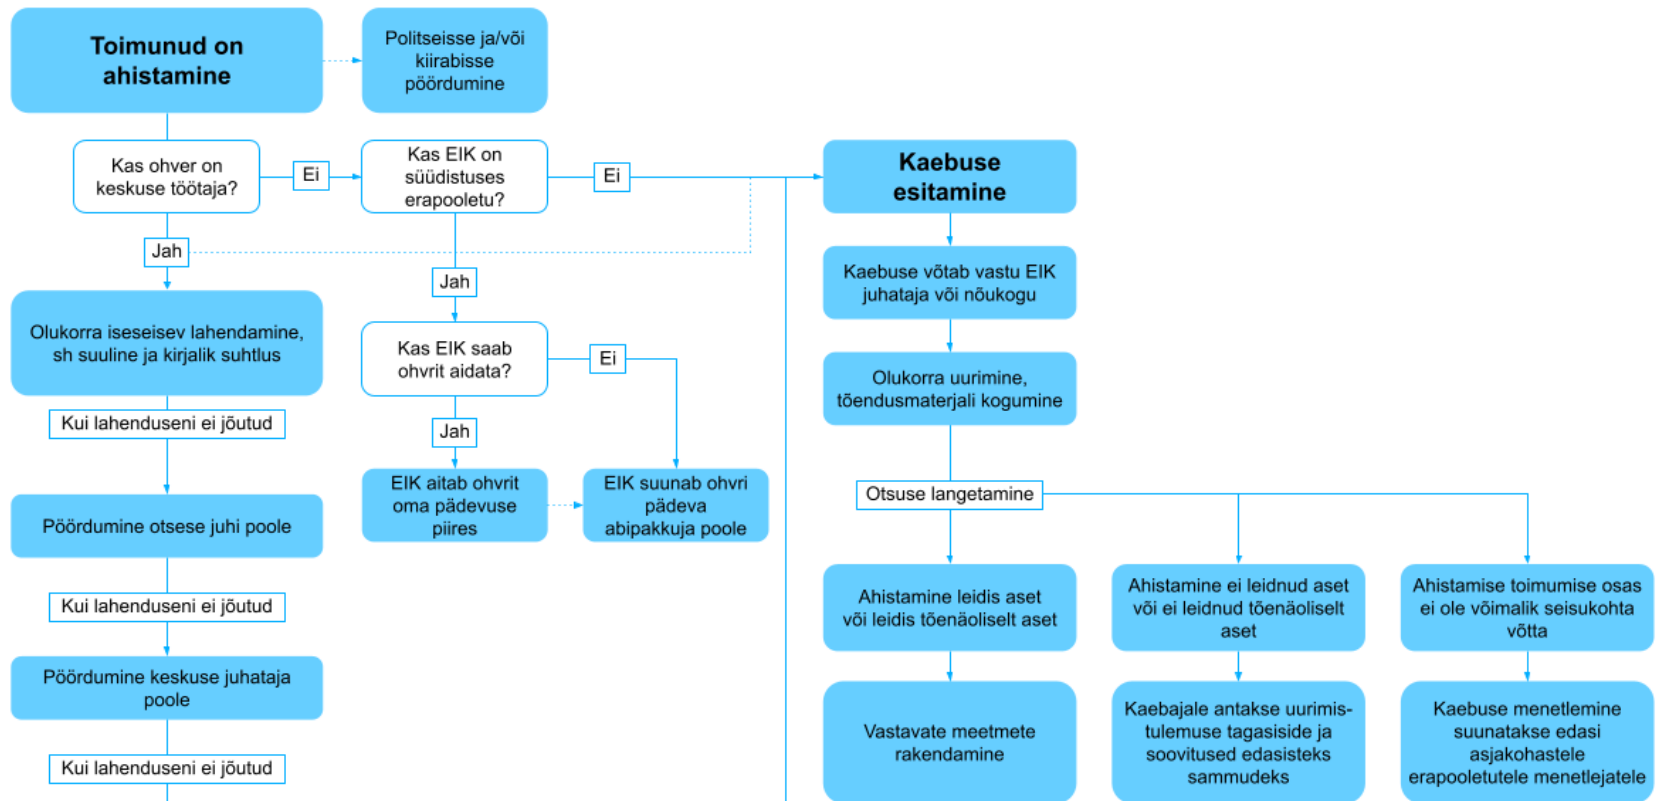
Toimunud on ahistamine

Politseisse ja/või kiirabisse pöördumine

Kas ohver on keskuse töötaja?

Ei

Kas EIK on süüdistuses erapooletu?

Ei

Kaebuse esitamine

Jah

Jah

Kaebuse võtab vastu EIK juhataja või nõukogu

Olukorra iseseisev lahendamine, sh suuline ja kirjalik suhtlus

Kas EIK saab ohvrit aidata?

Ei

Olukorra uurimine, tõendusmaterjali kogumine

Kui lahenduseni ei jõutud

Jah

EIK aitab ohvrit oma pädevuse piires

EIK suunab ohvri pädeva abipakkuja poole

Otsuse langetamine

Pöördumine otsese juhi poole

Kui lahenduseni ei jõutud

Ahistamine leidis aset või leidis tõenäoliselt aset

Ahistamine ei leidnud aset või ei leidnud tõenäoliselt aset

Ahistamise toimumise osas ei ole võimalik seisukohta võtta

Pöördumine keskuse juhataja poole

Kui lahenduseni ei jõutud

Vastavate meetmete rakendamine

Kaebajale antakse uurimistulemuse tagasiside ja soovitused edasisteks sammudeks

Kaebuse menetlemine suunatakse edasi asjakohastele erapooletutele menetlejatele